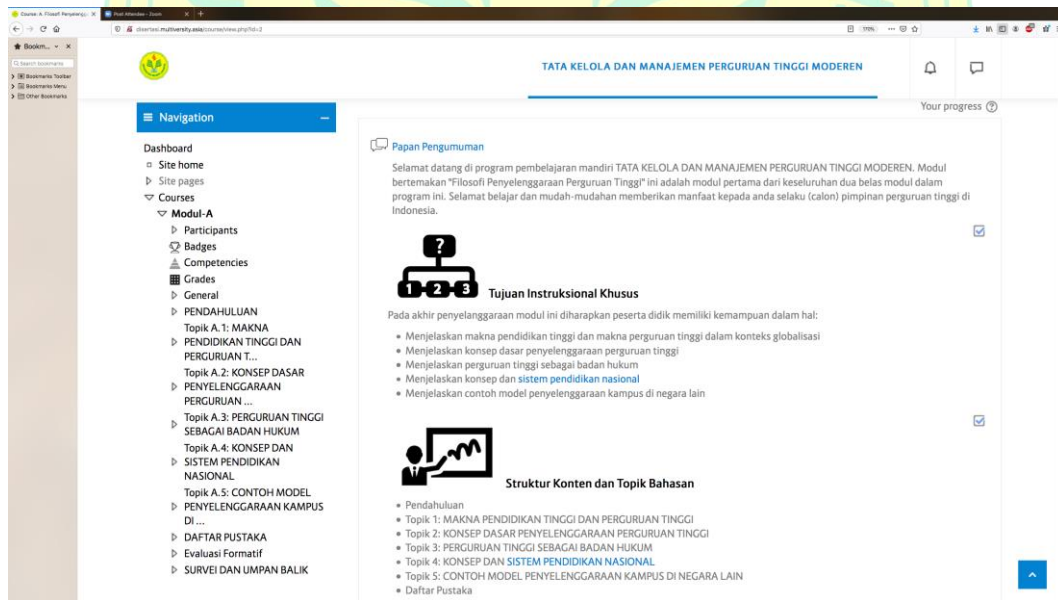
Course: A: Filosofi Penyelengg... ×
Post Attendee - Zoom ×

disertasi.multiversity.asia/course/view.php?id=2

170%

Bookm... ×
Search bookmarks
Bookmarks Toolbar
Bookmarks Menu
Other Bookmarks

TATA KELOLA DAN MANAJEMEN PERGURUAN TINGGI MODEREN

Your progress

Navigation

Dashboard
Site home
Site pages
Courses
Modul-A
Participants
Badges
Competencies
Grades
General
PENDAHULUAN
Topik A.1: MAKNA PENDIDIKAN TINGGI DAN PERGURUAN T...
Topik A.2: KONSEP DASAR PENYELENGGARAAN PERGURUAN ...
Topik A.3: PERGURUAN TINGGI SEBAGAI BADAN HUKUM
Topik A.4: KONSEP DAN SISTEM PENDIDIKAN NASIONAL
Topik A.5: CONTOH MODEL PENYELENGGARAAN KAMPUS DI ...
DAFTAR PUSTAKA
Evaluasi Formatif
SURVEI DAN UMPAN BALIK

Papan Pengumuman

Selamat datang di program pembelajaran mandiri TATA KELOLA DAN MANAJEMEN PERGURUAN TINGGI MODEREN. Modul bertemakan "Filosofi Penyelenggaraan Perguruan Tinggi" ini adalah modul pertama dari keseluruhan dua belas modul dalam program ini. Selamat belajar dan mudah-mudahan memberikan manfaat kepada anda selaku (calon) pimpinan perguruan tinggi di Indonesia.

?
1 2 3
Tujuan Instruksional Khusus

Pada akhir penyelenggaraan modul ini diharapkan peserta didik memiliki kemampuan dalam hal:

• Menjelaskan makna pendidikan tinggi dan makna perguruan tinggi dalam konteks globalisasi
• Menjelaskan konsep dasar penyelenggaraan perguruan tinggi
• Menjelaskan perguruan tinggi sebagai badan hukum
• Menjelaskan konsep dan sistem pendidikan nasional
• Menjelaskan contoh model penyelenggaraan kampus di negara lain

Struktur Konten dan Topik Bahasan

• Pendahuluan
• Topik 1: MAKNA PENDIDIKAN TINGGI DAN PERGURUAN TINGGI
• Topik 2: KONSEP DASAR PENYELENGGARAAN PERGURUAN TINGGI
• Topik 3: PERGURUAN TINGGI SEBAGAI BADAN HUKUM
• Topik 4: KONSEP DAN SISTEM PENDIDIKAN NASIONAL
• Topik 5: CONTOH MODEL PENYELENGGARAAN KAMPUS DI NEGARA LAIN
• Daftar Pustaka